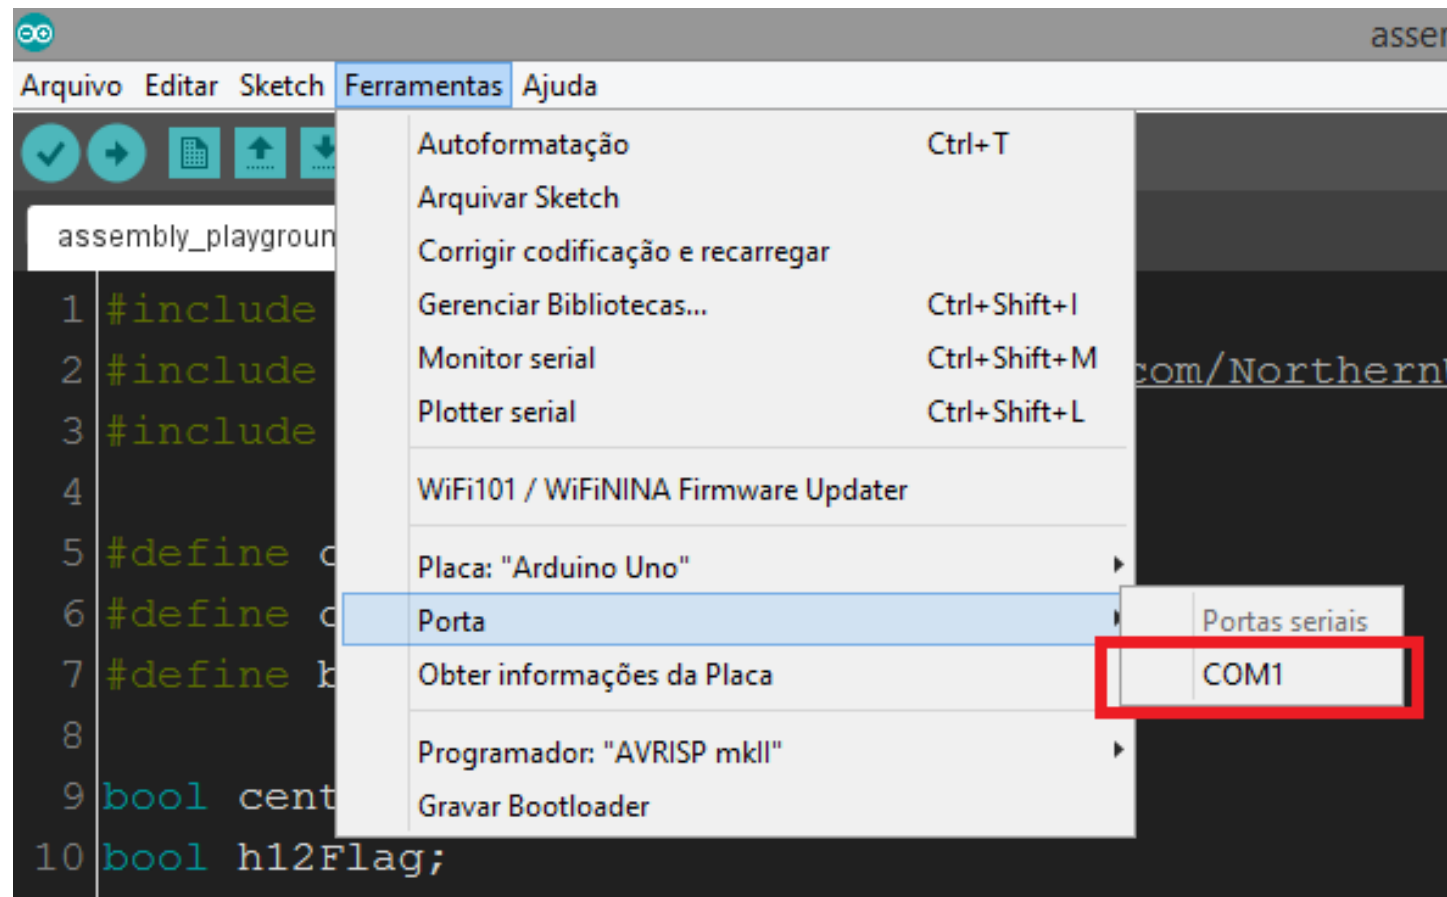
asser

Arquivo Editar Sketch Ferramentas Ajuda

assembly_playgroun

1 #include
2 #include
3 #include
4
5 #define c
6 #define c
7 #define b
8
9 bool cent
10 bool h12Flag;

com/Northern

Autoformatação Ctrl+T
Arquivar Sketch
Corrigir codificação e recarregar
Gerenciar Bibliotecas... Ctrl+Shift+I
Monitor serial Ctrl+Shift+M
Plotter serial Ctrl+Shift+L

WiFi101 / WiFiNINA Firmware Updater

Placa: "Arduino Uno"
Porta
Obter informações da Placa

Programador: "AVRISP mkII"
Gravar Bootloader

Portas seriais
COM1